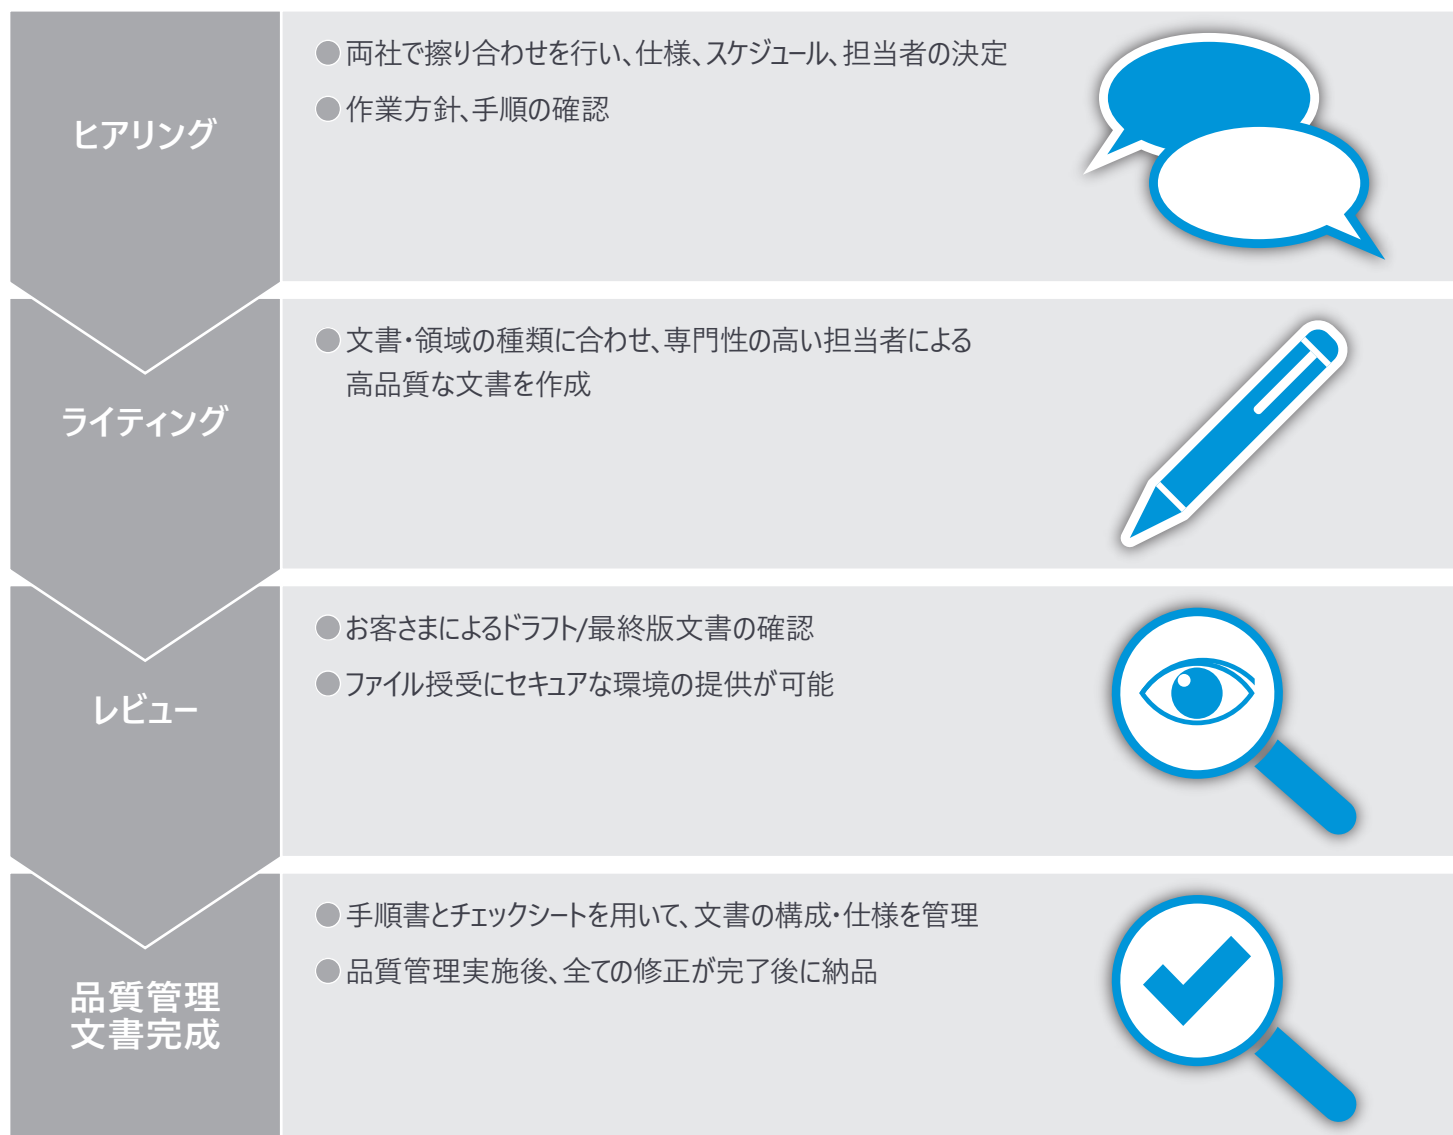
ヒアリング

● 両社で擦り合わせを行い、仕様、スケジュール、担当者の決定

● 作業方針、手順の確認

ライティング

● 文書・領域の種類に合わせ、専門性の高い担当者による高品質な文書を作成

レビュー

● お客さまによるドラフト/最終版文書の確認

● ファイル授受にセキュアな環境の提供が可能

品質管理
文書完成

● 手順書とチェックシートを用いて、文書の構成・仕様を管理

● 品質管理実施後、全ての修正が完了後に納品